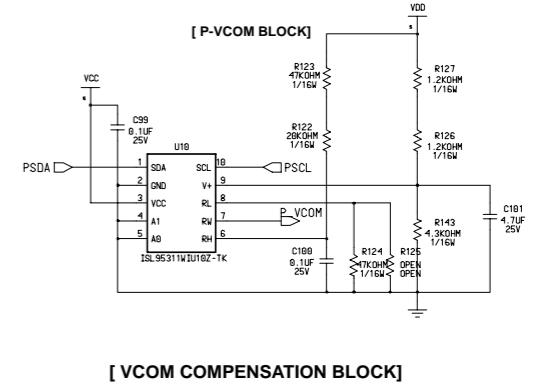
[ P-VCOM BLOCK]

VDD

VCC

R123
47KOHM
1/16W

R127
1.2KOHM
1/16W

C99
0.1UF
25V

R122
20KOHM
1/16W

R126
1.2KOHM
1/16W

U10

PSDA

1 SDA

SCL 10

PSCL

2 GND

V+ 9

3 VCC

RL 8

C101
4.7UF
25V

4 A1

RW 7

P_VCOM

R143
4.3KOHM
1/16W

5 A0

RH 6

ISL95311WIU10Z-TK

C100
0.1UF
25V

R124
47KOHM
1/16W

R125
OPEN
OPEN

[ VCOM COMPENSATION BLOCK]